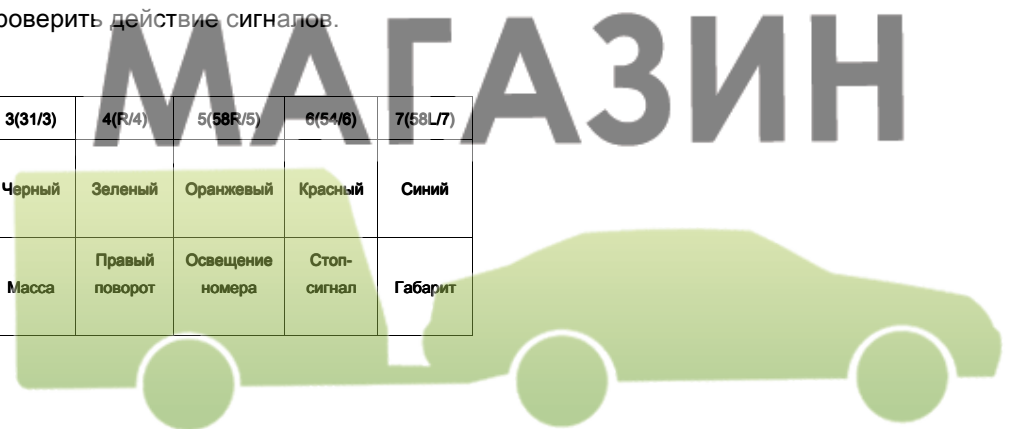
роверить действие сигналов.

МАГАЗИН

| 3(31/3) | 4(R/4) | 5(58R/5) | 6(54/6) | 7(58L/7) |
|---|---|---|---|---|
| Черный | Зеленый | Оранжевый | Красный | Синий |
| Масса | Правый поворот | Освещение номера | Стоп-сигнал | Габарит |